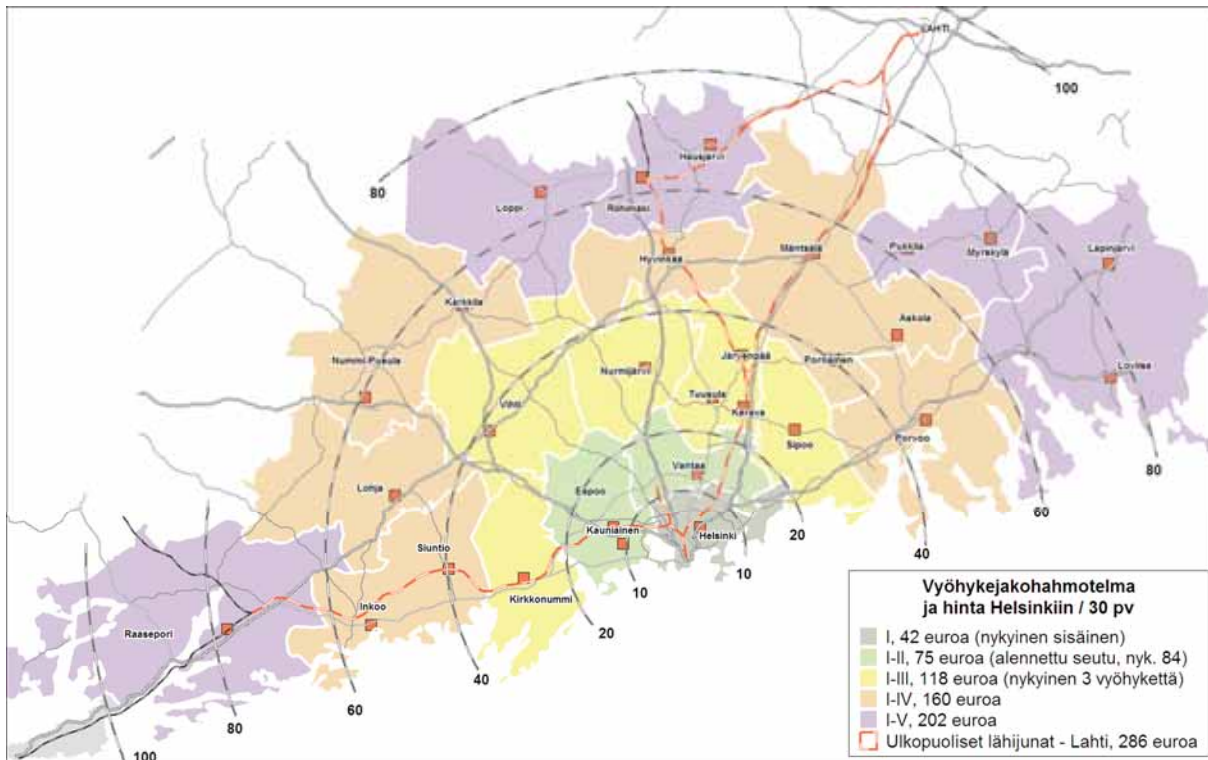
Lahti
100
Hausjärvi
80
Loppi
Riihimäki
Mäntsälä
Pukkila
Myrskylä
Lapinjärvi
Hyvinkää
Karkkila
Askola
Nummi-Pusula
Järvenpää
Pornainen
Loviisa
Nurmijärvi
Tuusula
Kerava
Vihti
Sipoo
Porvoo
80
Lohja
Espoo
Vantaa
60
20
Kauniainen
Helsinki
40
Siuntio
10
10
Inkoo
Kirkkonummi
Raasepori
20
40
80
60
100

Vyöhykejakohahmotelma ja hinta Helsinkiin / 30 pv
I, 42 euroa (nykyinen sisäinen)
I-II, 75 euroa (alennettu seutu, nyk. 84)
I-III, 118 euroa (nykyinen 3 vyöhykettä)
I-IV, 160 euroa
I-V, 202 euroa
Ulkopuoliset lähijunat - Lahti, 286 euroa